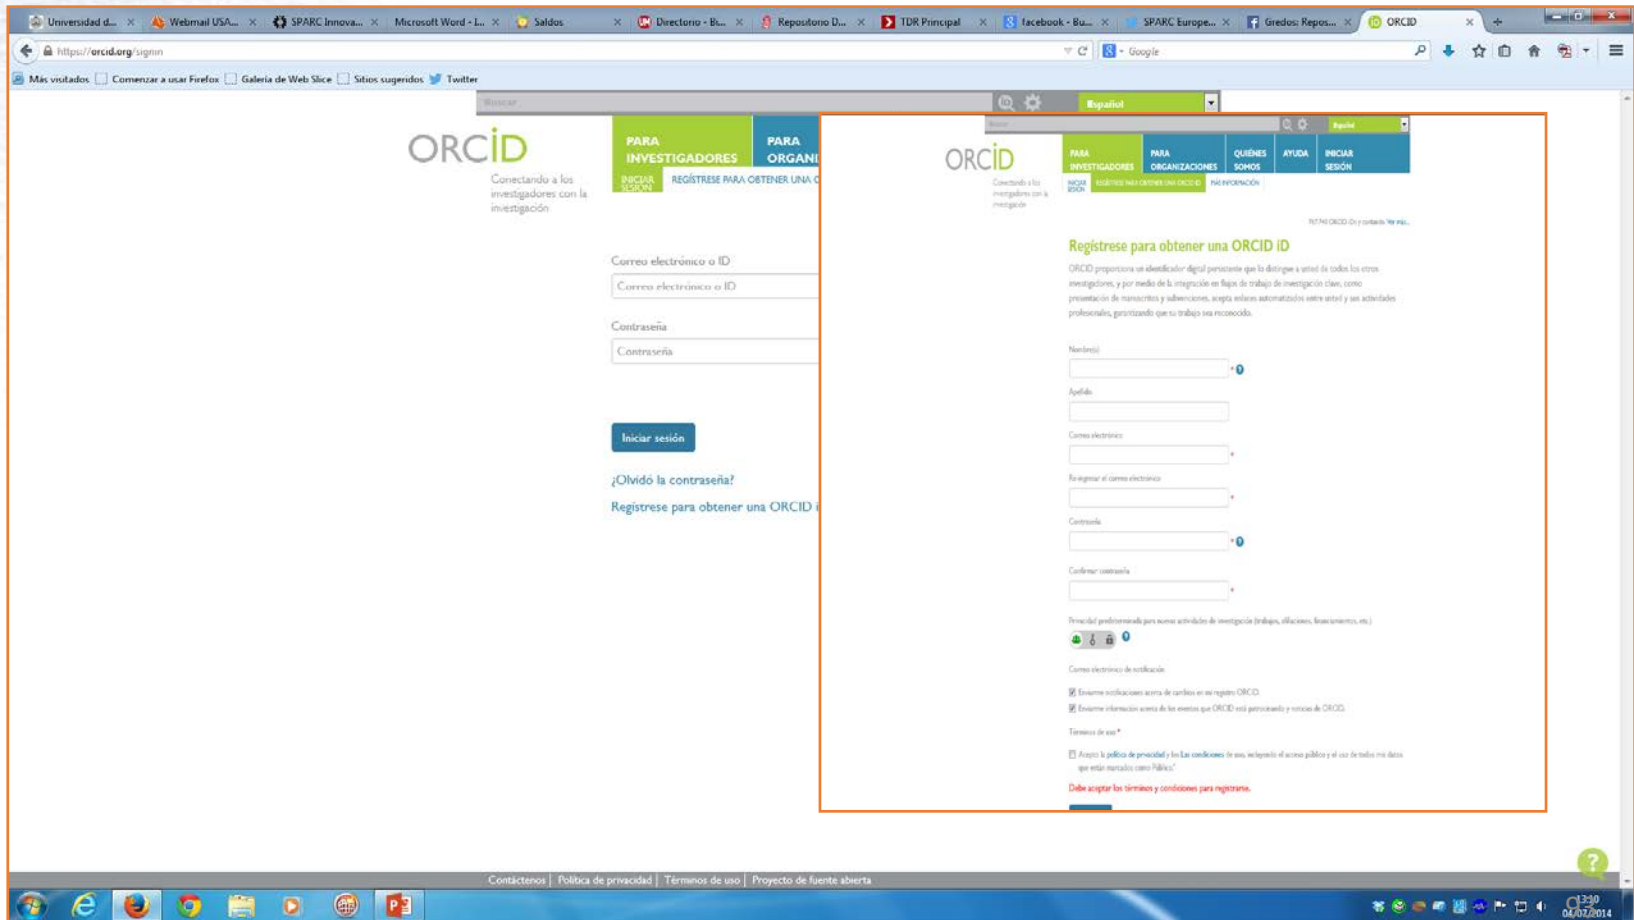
Universidad d... × Webmail USA... × SPARC Innova... × Microsoft Word - I... × Saldos × Directorio - Bi... × Repositorio D... × TDR Principal × facebook - Bu... × SPARC Europe... × Gredos: Repos... × ORCID ×

https://orcid.org/signin

Google

Más visitados Comenzar a usar Firefox Galería de Web Slice Sitios sugeridos Twitter

Buscar

Español

ORCID

Conectando a los investigadores con la investigación

PARA INVESTIGADORES

PARA ORGANI

INICIAR SESIÓN

REGÍSTRESE PARA OBTENER UNA O

Correo electrónico o ID

Correo electrónico o ID

Contraseña

Contraseña

Iniciar sesión

¿Olvidó la contraseña?

Regístrese para obtener una ORCID i

Español

ORCID

PARA INVESTIGADORES

PARA ORGANIZACIONES

QUIÉNES SOMOS

AYUDA

INICIAR SESIÓN

Regístrese para obtener una ORCID iD

ORCID proporciona un identificador digital persistente que lo distingue a usted de todos los otros investigadores, y por medio de la integración en flujos de trabajo de investigación clave, como presentación de manuscritos y subvenciones, acepta enlaces automatizados entre usted y sus actividades profesionales, garantizando que su trabajo sea reconocido.

Nombre(s)

Apellido

Correo electrónico

Re-ingresar el correo electrónico

Contraseña

Confirmar contraseña

Correo electrónico de notificación

Términos de uso *

Debe aceptar los términos y condiciones para registrarse.

Contáctenos | Política de privacidad | Términos de uso | Proyecto de fuente abierta

04/02/2014